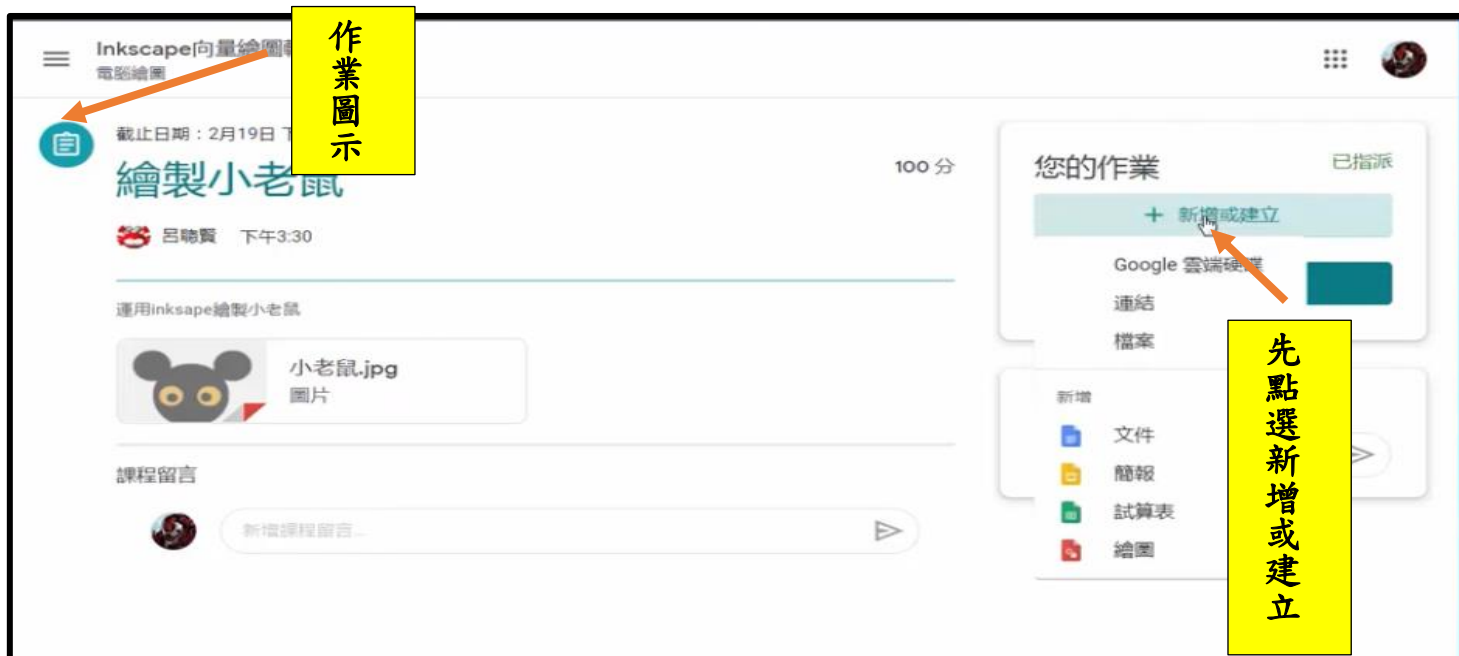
Inkscape向量繪圖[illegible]
電腦繪圖

作業圖示

截止日期：2月19日 下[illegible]

繪製小老鼠

100 分

呂聰賢 下午3:30

運用inkscape繪製小老鼠

小老鼠.jpg
圖片

課程留言

新增課程留言...

您的作業
已指派

+ 新增或建立

Google 雲端硬碟
連結
檔案

新增
文件
簡報
試算表
繪圖

先點選新增或建立